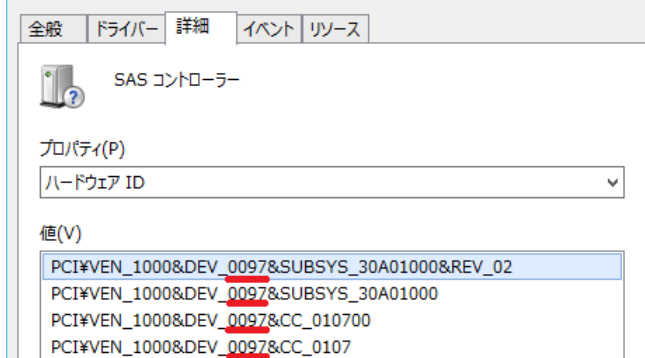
全般 | ドライバー | 詳細 | イベント | リソース

SAS コントローラー

プロパティ(P)

ハードウェア ID

値(V)

PCI¥VEN_1000&DEV_0097&SUBSYS_30A01000&REV_02
PCI¥VEN_1000&DEV_0097&SUBSYS_30A01000
PCI¥VEN_1000&DEV_0097&CC_010700
PCI¥VEN_1000&DEV_0097&CC_0107